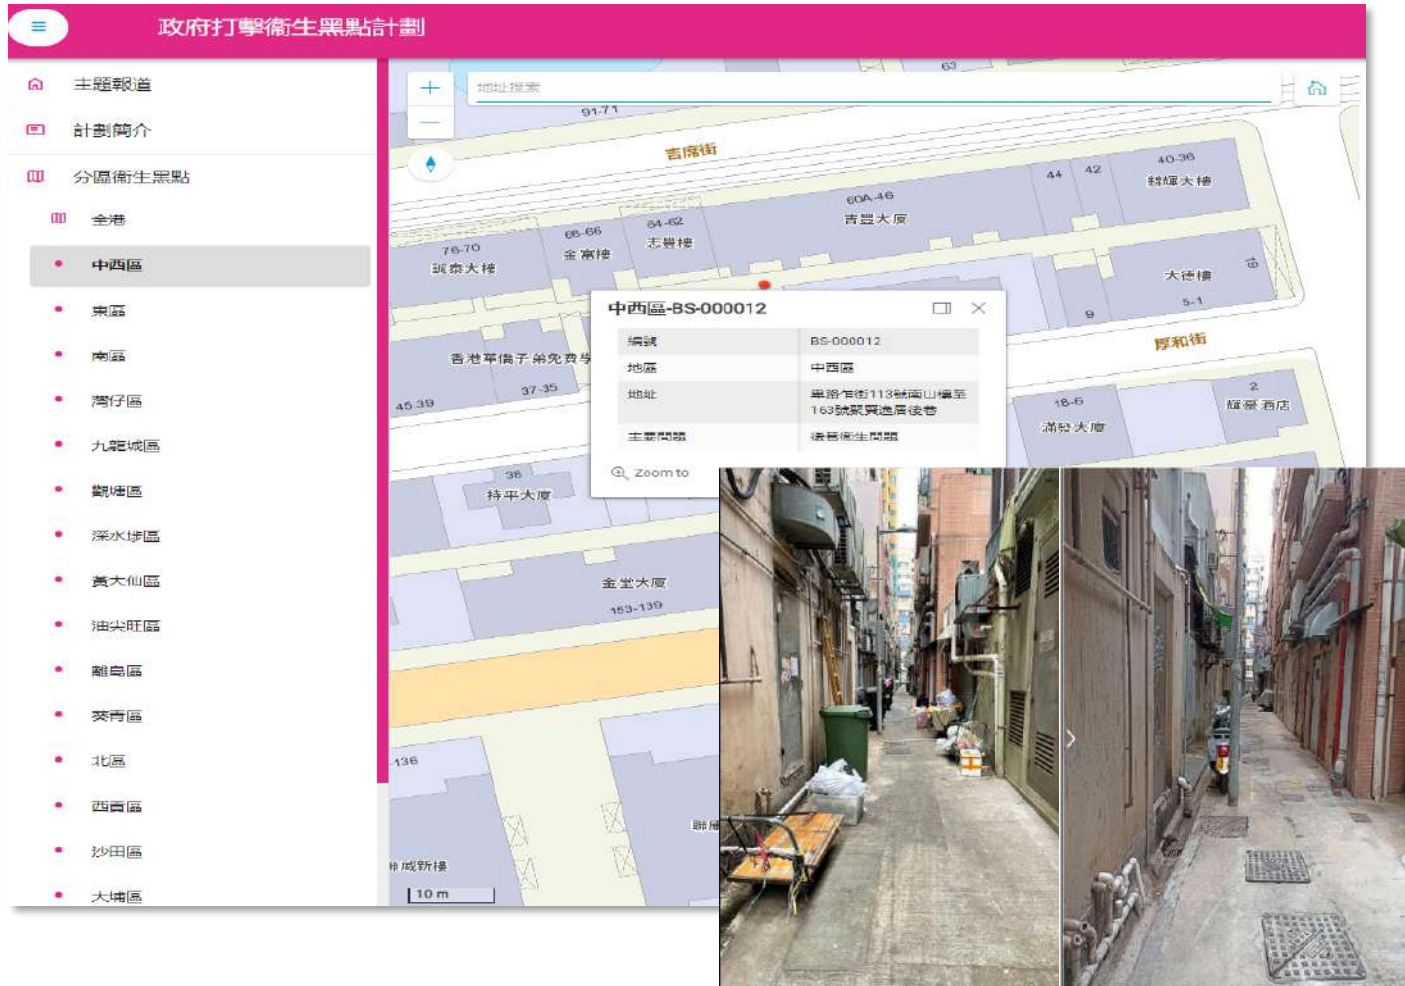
政府打擊衞生黑點計劃

主題報道
計劃簡介
分區衞生黑點
全港
中西區
東區
南區
灣仔區
九龍城區
觀塘區
深水埗區
黃大仙區
油尖旺區
離島區
葵青區
北區
西貢區
沙田區
大埔區

地址搜索

63
91-71
吉席街
44
42
40-36
錦輝大樓
60A-46
吉豐大廈
76-70
誠泰大樓
68-66
金富樓
64-62
志豐樓
大德樓
19
5-1
9
厚和街
香港華僑子弟免費學
45-39
37-35
18-6
滿發大廈
2
輝景酒店
36
持平大廈
金堂大廈
153-139
136
成新樓
聯
10 m

中西區-BS-000012

| 編號 | BS-000012 |
|---|---|
| 地區 | 中西區 |
| 地址 | 皇后大道西113號至163號與德輔道西之間後巷 |
| 主要問題 | 後巷衞生問題 |

Zoom to